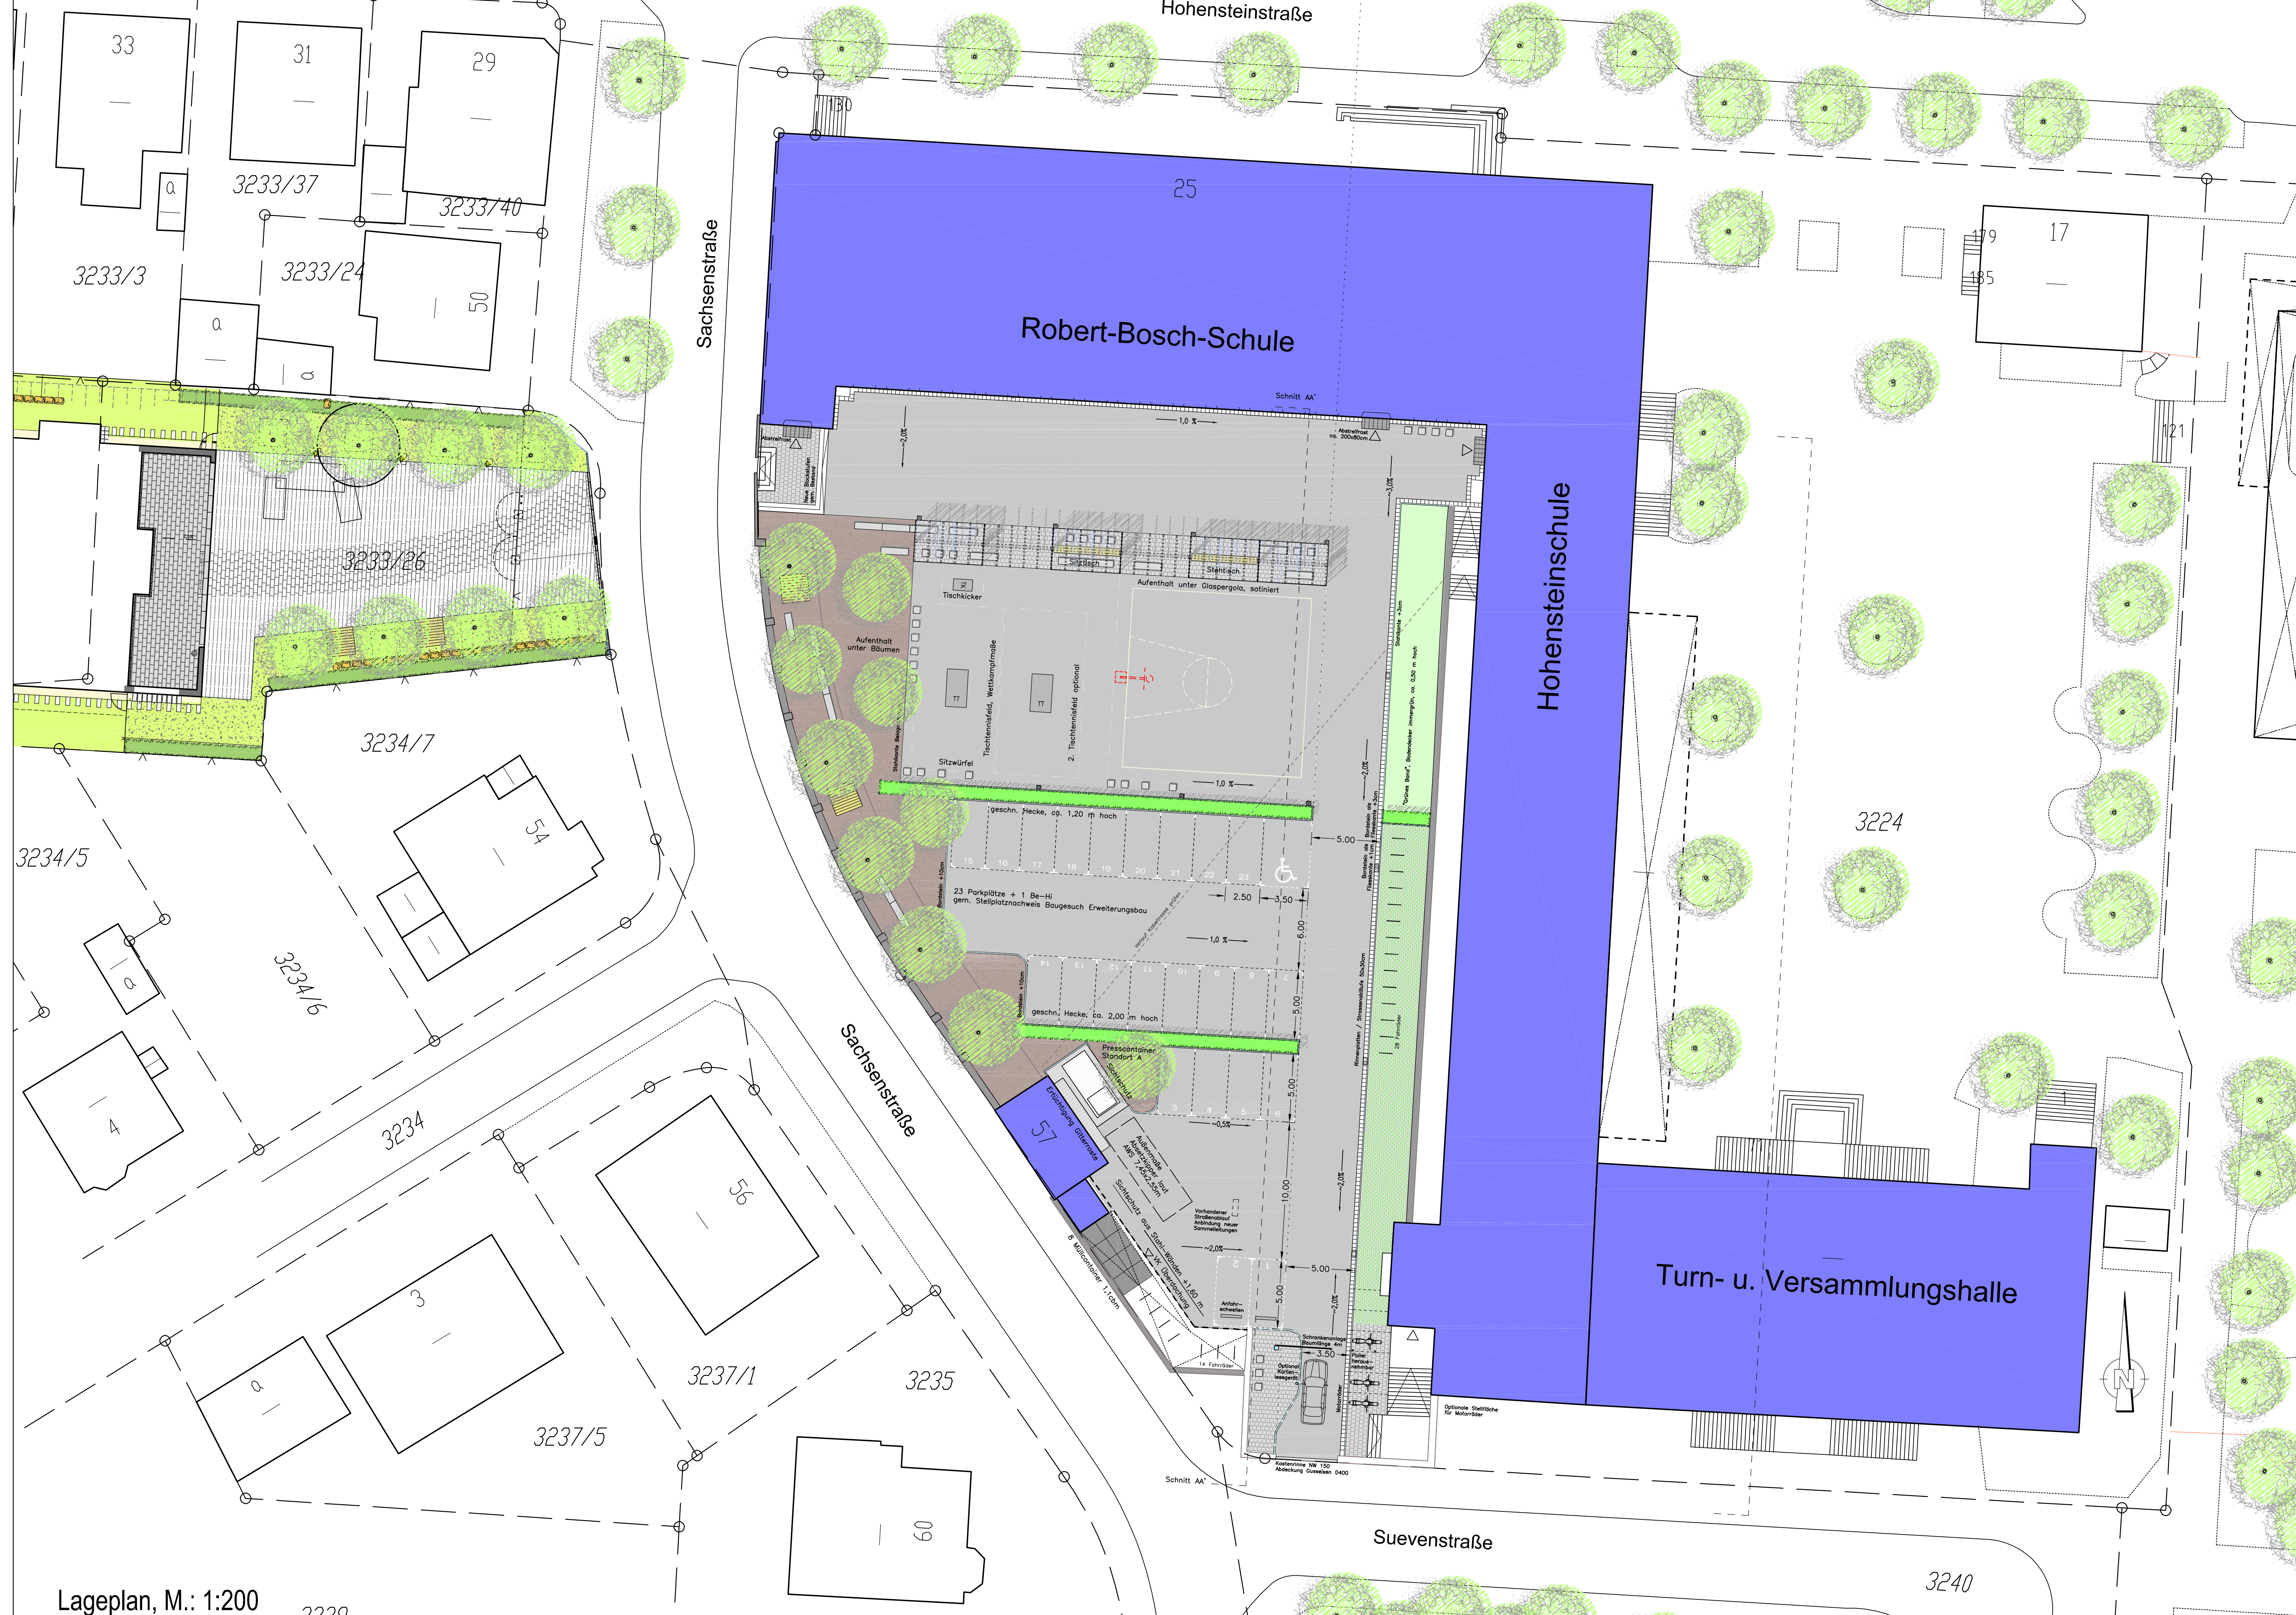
Hohensteinstraße

33

31

29

3233/37

3233/40

3233/3

3233/24

50

130

25

Sachsenstraße

Robert-Bosch-Schule

17

179

185

121

Hohensteinschule

3233/26

3234/7

3234/5

54

3234/6

4

3234

Sachsenstraße

56

3

57

3237/1

3235

3237/5

60

3224

Turn- u. Versammlungshalle

Sueventstraße

3240

Lageplan, M.: 1:200

Schnitt AA'

Tischkicker

Aufenthalt unter Bäumen

Sitztisch

Stehtisch

Aufenthalt unter Glaspergola, satiniert

Tischtennisfeld, Wettkampfmaße

2. Tischtennisfeld optional

Sitzwürfel

geschn. Hecke, ca. 1,20 m hoch

23 Parkplätze + 1 Be-Hi gem. Stellplatznachweis Baugesuch Erweiterungsbau

geschn. Hecke, ca. 2,00 m hoch

Presscontainer Standort A

5.00

2.50

3.50

6.00

10.00

Schnitt AA'

N